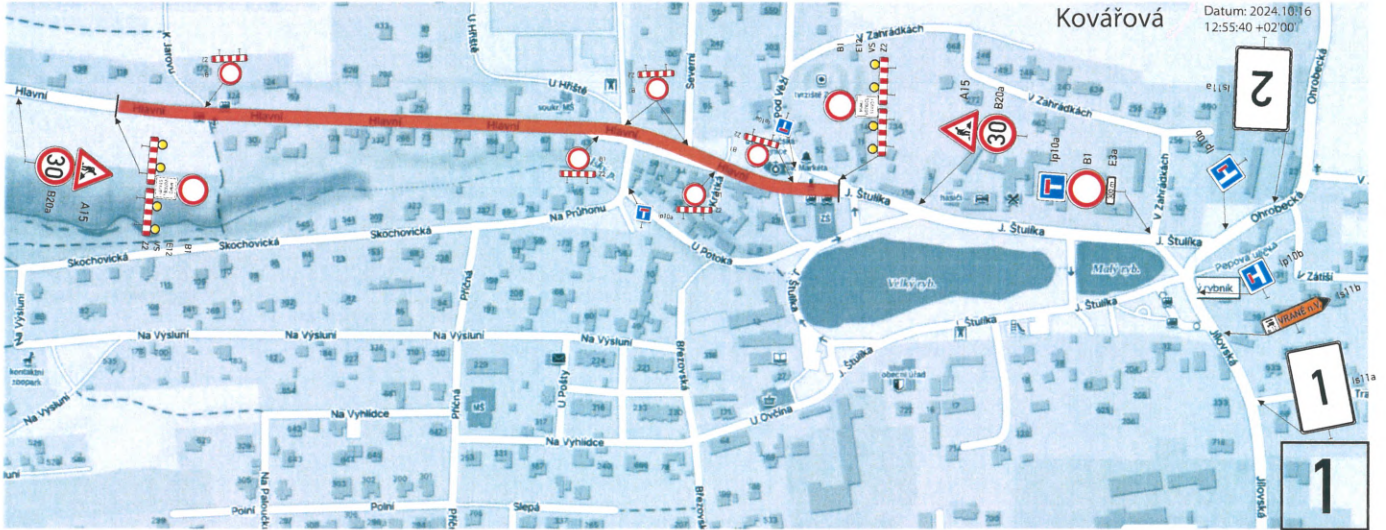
Kovářová

Datum: 2024.10.16
12:55:40 +02'00'

2

1

1

Hlavní
Hlavní
Hlavní
Hlavní
Hlavní
Hlavní
Hlavní

K Jarovu
U Hřiště
U Hřiště
Severní
Pod Věží
V Zahrádkách
V Zahrádkách
Na Průhonu
Skochovická
Skochovická
Krátká
U Potoka
J. Štulíka
J. Štulíka
J. Štulíka
J. Štulíka
J. Štulíka
J. Štulíka
Štulíka
Ohrobecká
Ohrobecká
Pepřová ulička
Zátiší
Jílovská
Jílovská
Na Výsluní
Na Výsluní
Na Výsluní
Na Výsluní
Na Vyhlídce
Na Vyhlídce
Příčná
Příčná
U Pošty
Březová
Březová
U Ovčína
Polní
Polní
Slepá
Na Plánovce

Velký ryb.
Malý ryb.
rybník
VRANÉ n.V.
obecní úřad
kontaktní zoopark
soukr. MŠ
MŠ
hasiči

30
30
A15
A15
B20a
B20a
B1
E3a
IP10a
IP10a
IP10b
IS11a
IS11b
IS11a
Z2
Z2